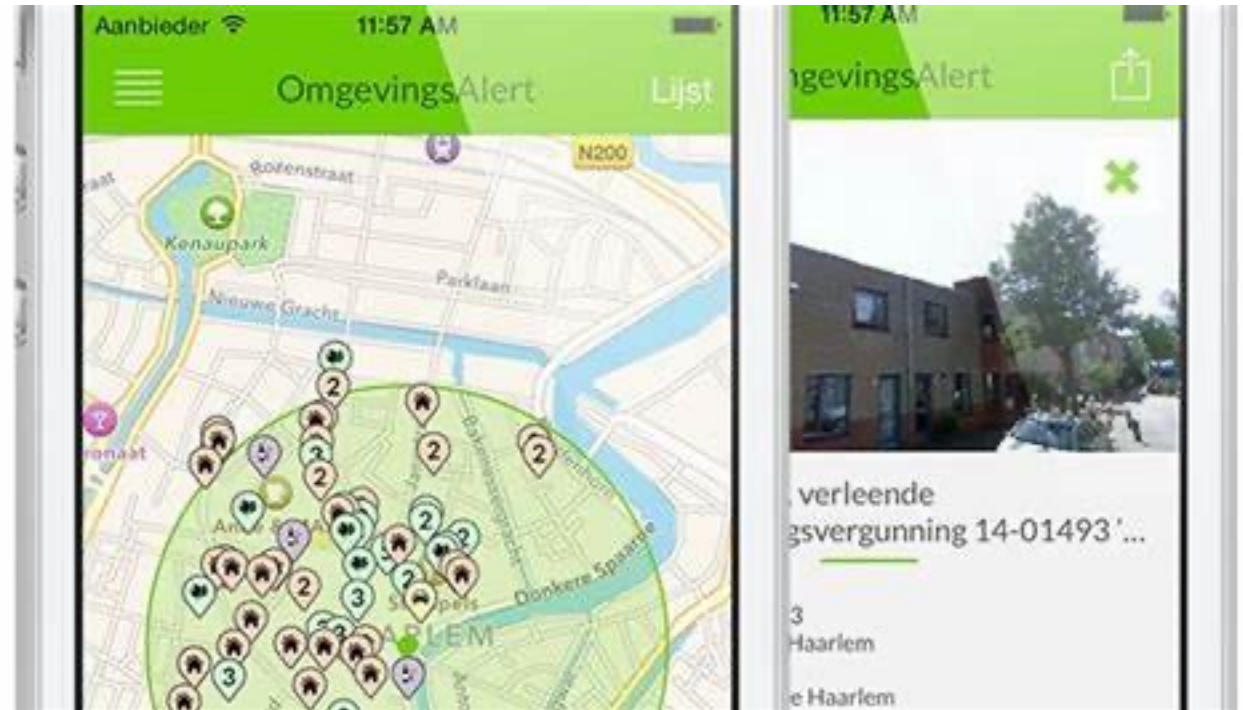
Aanbieder 11:57 AM

OmgevingsAlert

Lijst

N200

Botenstraat

Kenaupark

Parklaan

Nieuwe Gracht

Bakenessergracht

Donkere Spaarne

2

2

3

2

2

2

2

2

3

3

3

ARLEM

11:57 AM

gevingsAlert

verleende gsvergunning 14-01493 '...

3

Haarlem

e Haarlem